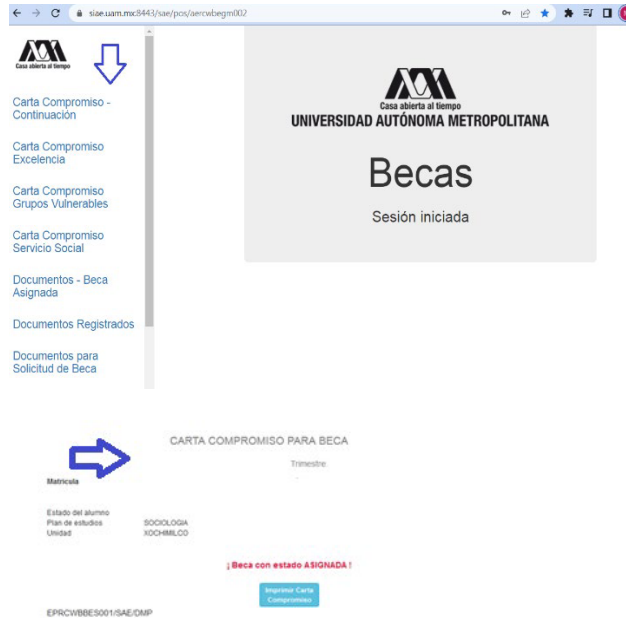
siae.uam.mx:8443/sae/pos/aercwbegm002

Casa abierta al tiempo

Carta Compromiso - Continuación

Carta Compromiso Excelencia

Carta Compromiso Grupos Vulnerables

Carta Compromiso Servicio Social

Documentos - Beca Asignada

Documentos Registrados

Documentos para Solicitud de Beca

Casa abierta al tiempo
UNIVERSIDAD AUTÓNOMA METROPOLITANA

Becas

Sesión iniciada

CARTA COMPROMISO PARA BECA

Trimestre

Matrícula

Estado del alumno
Plan de estudios SOCIOLOGIA
Unidad XOCHIMILCO

¡ Beca con estado ASIGNADA !

Imprimir Carta Compromiso

EPRCWBBES001/SAE/DMP